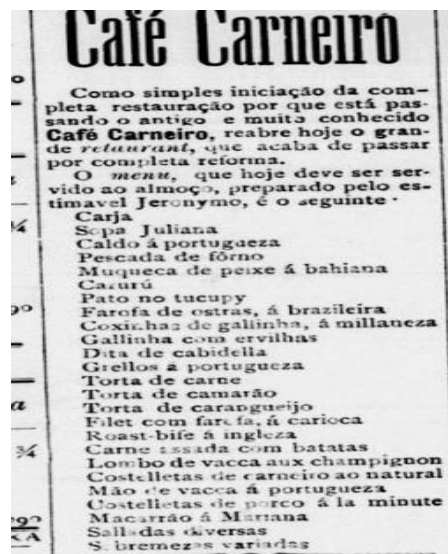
Café Carneiro

Como simples iniciação da completa restauração por que está passando o antigo e muito conhecido Café Carneiro, reabre hoje o grande restaurant, que acaba de passar por completa reforma.

O menu, que hoje deve ser servido ao almoço, preparado pelo estimavel Jeronymo, é o seguinte·

Carja
Sopa Juliana
Caldo á portugueza
Pescada de fôrno
Muqueca de peixe á bahiana
Carurú
Pato no tucupy
Farofa de ostras, á brazileira
Coxinhas de gallinha, á millaneza
Gallinha com ervilhas
Dita de cabidella
Grellos á portugueza
Torta de carne
Torta de camarão
Torta de carangueijo
Filet com farofa, á carioca
Roast-bife á ingleza
Carne assada com batatas
Lombo de vacca aux champignon
Costelletas de carneiro ao natural
Mão de vacca á portugueza
Costelletas de porco á la minute
Macarrão á Mariana
Salladas diversas
S. bremezas variadas